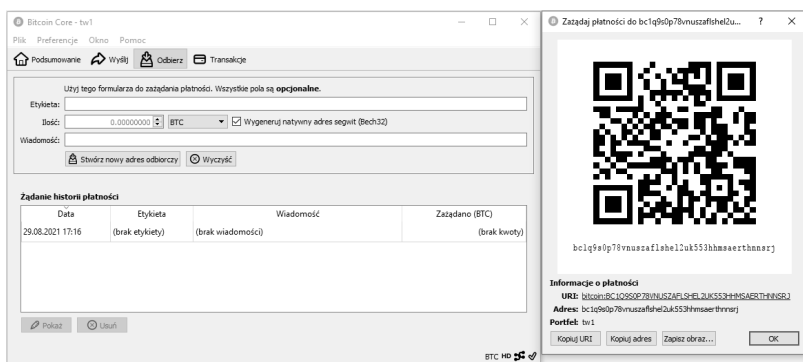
Bitcoin Core - tw1

Plik Preferencje Okno Pomoc

Podsumowanie Wyślij Odbierz Transakcje

Użyj tego formularza do żądania płatności. Wszystkie pola są **opcjonalne**.

Etykieta:

Ilość: 0.00000000 BTC Wygeneruj natywny adres segwit (Bech32)

Wiadomość:

Stwórz nowy adres odbiorczy Wyczyść

Żądanie historii płatności

| Data | Etykieta | Wiadomość | Zażądano (BTC) |
|---|---|---|---|
| 29.08.2021 17:16 | (brak etykiety) | (brak wiadomości) | (brak kwoty) |

Pokaż Usuń

BTC HD

Zażądaj płatności do bc1q9s0p78vnuszaflshel2u... ? ×

bc1q9s0p78vnuszaflshel2uk553hhmsaerthnnsrj

Informacje o płatności

URI: bitcoin:BC1Q9S0P78VNUSZAFLSHEL2UK553HHMSAERTHNNSRJ

Adres: bc1q9s0p78vnuszaflshel2uk553hhmsaerthnnsrj

Portfel: tw1

Kopiuj URI Kopiuj adres Zapisz obraz... OK